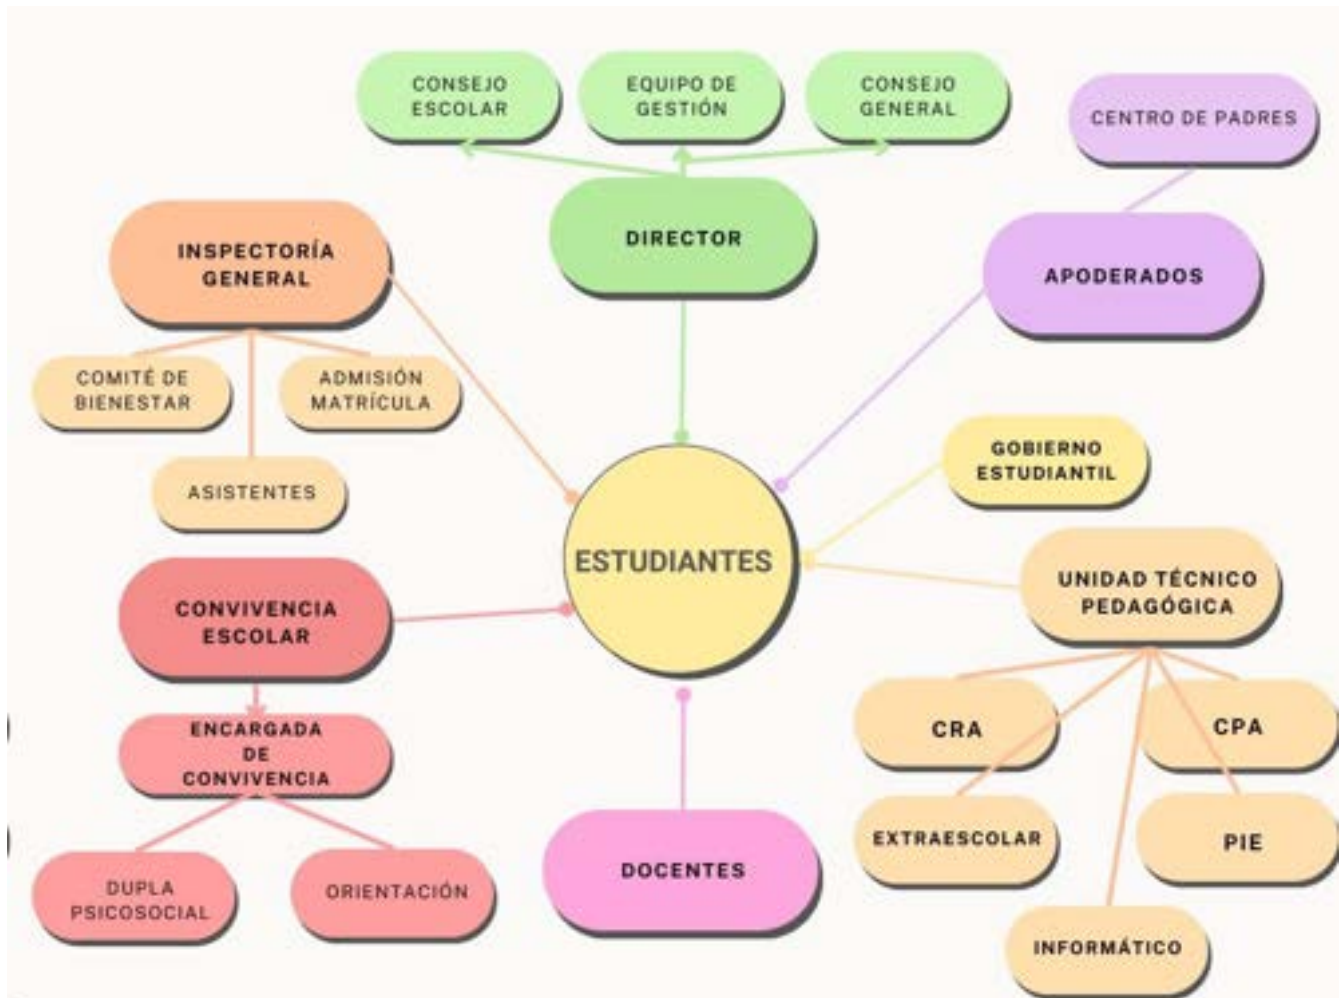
CONSEJO ESCOLAR

EQUIPO DE GESTIÓN

CONSEJO GENERAL

CENTRO DE PADRES

DIRECTOR

INSPECTORÍA GENERAL

APODERADOS

COMITÉ DE BIENESTAR

ADMISIÓN MATRÍCULA

ASISTENTES

GOBIERNO ESTUDIANTIL

ESTUDIANTES

CONVIVENCIA ESCOLAR

UNIDAD TÉCNICO PEDAGÓGICA

ENCARGADA DE CONVIVENCIA

CRA

CPA

EXTRAESCOLAR

PIE

DUPLA PSICOSOCIAL

ORIENTACIÓN

DOCENTES

INFORMÁTICO